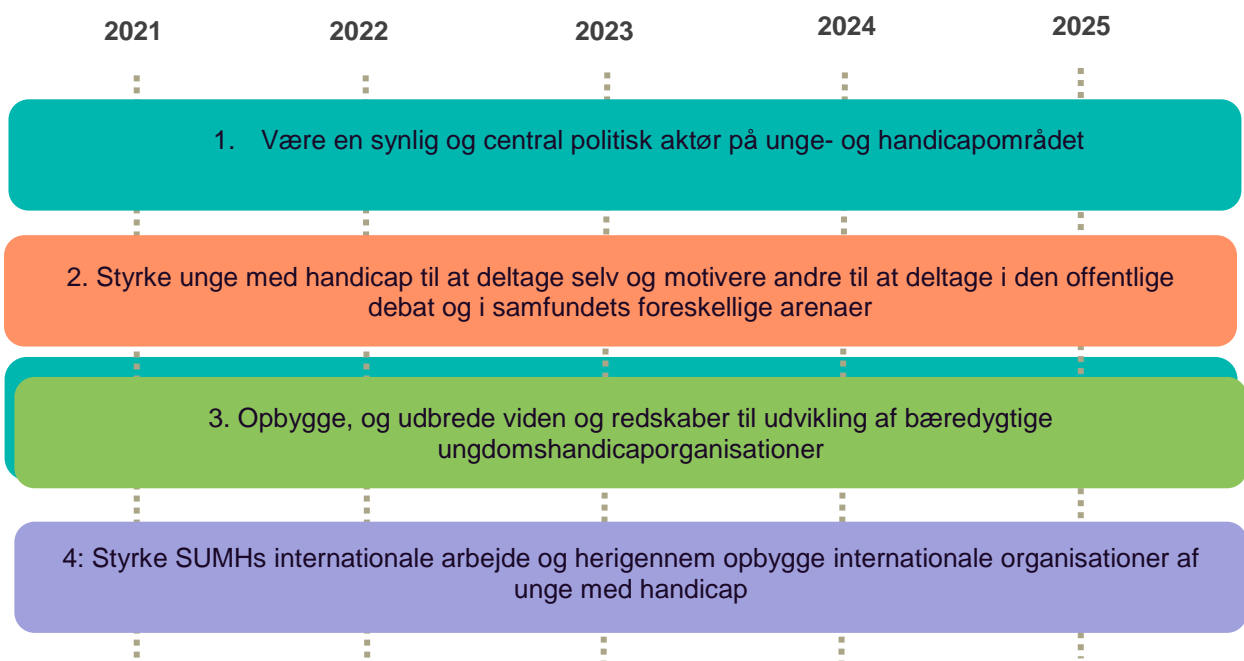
2021 2022 2023 2024 2025

1. Være en synlig og central politisk aktør på unge- og handicapområdet

2. Styrke unge med handicap til at deltage selv og motivere andre til at deltage i den offentlige debat og i samfundets foreskellige arenaer

3. Opbygge, og udbrede viden og redskaber til udvikling af bæredygtige ungdomshandicaporganisationer

4: Styrke SUMHs internationale arbejde og herigennem opbygge internationale organisationer af unge med handicap